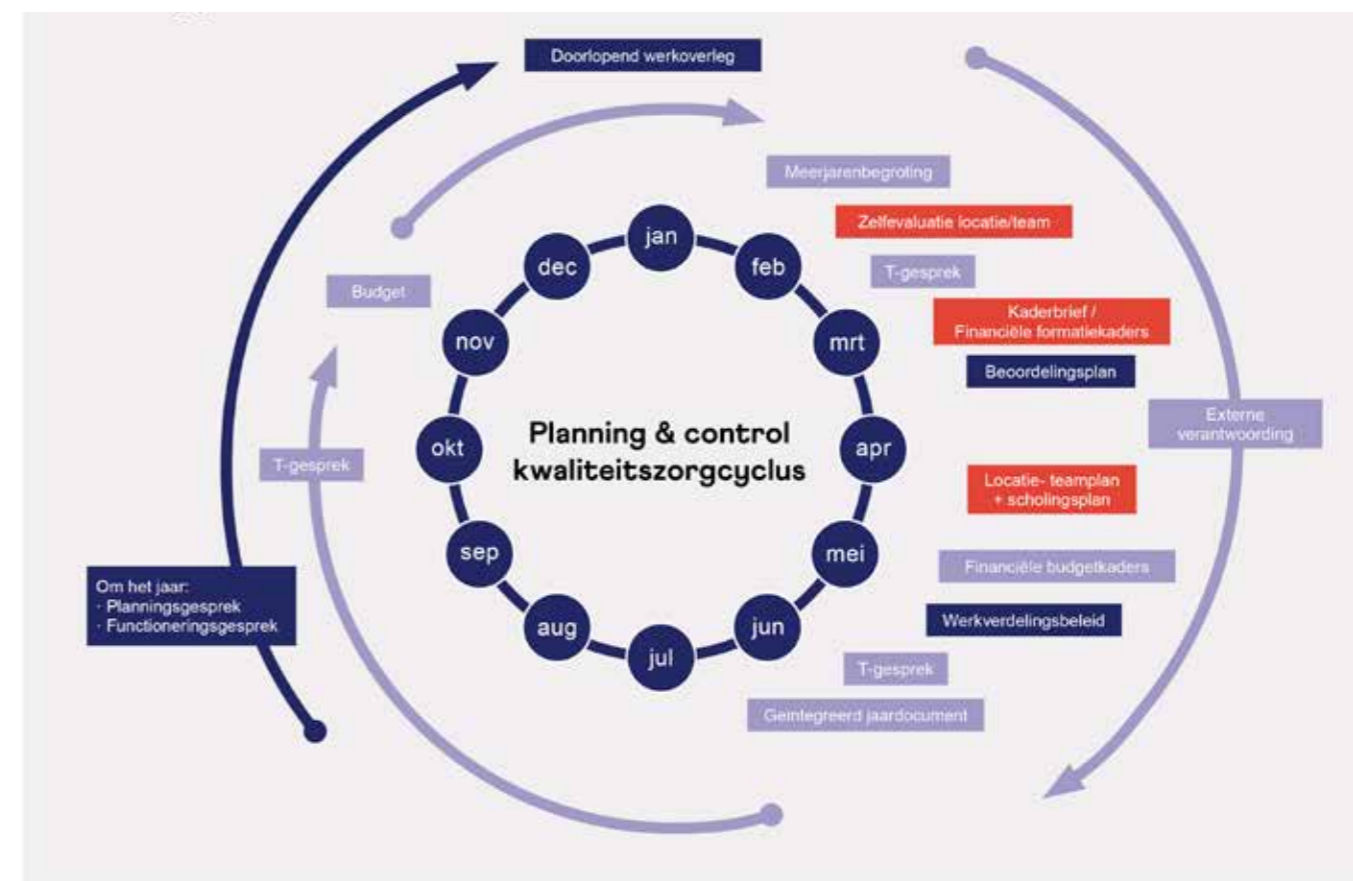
Doorlopend werkoverleg

Meerjarenbegroting

Zelfevaluatie locatie/team

T-gesprek

Kaderbrief / Financiële formatiekaders

Beoordelingsplan

Externe verantwoording

Locatie- teamplan + scholingsplan

Financiële budgetkaders

Werkverdelingsbeleid

T-gesprek

Geïntegreerd jaardocument

Budget

T-gesprek

Om het jaar:
· Planningsgesprek
· Functioneringsgesprek

jan
feb
mrt
apr
mei
jun
jul
aug
sep
okt
nov
dec

Planning & control kwaliteitszorgcyclus